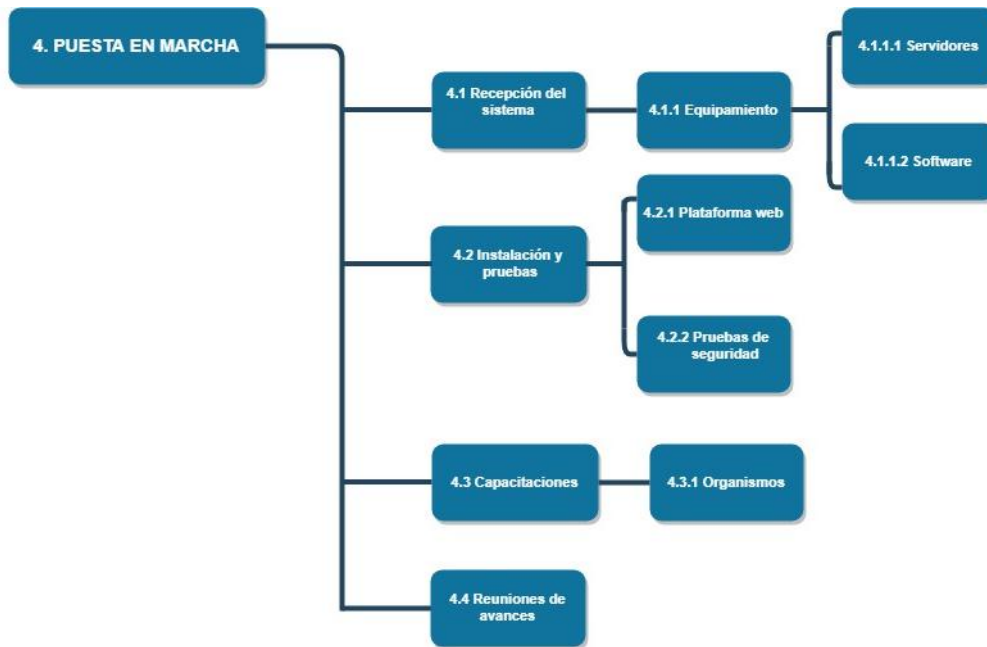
4. PUESTA EN MARCHA

4.1 Recepción del sistema

4.1.1 Equipamiento

4.1.1.1 Servidores

4.1.1.2 Software

4.2 Instalación y pruebas

4.2.1 Plataforma web

4.2.2 Pruebas de seguridad

4.3 Capacitaciones

4.3.1 Organismos

4.4 Reuniones de avances